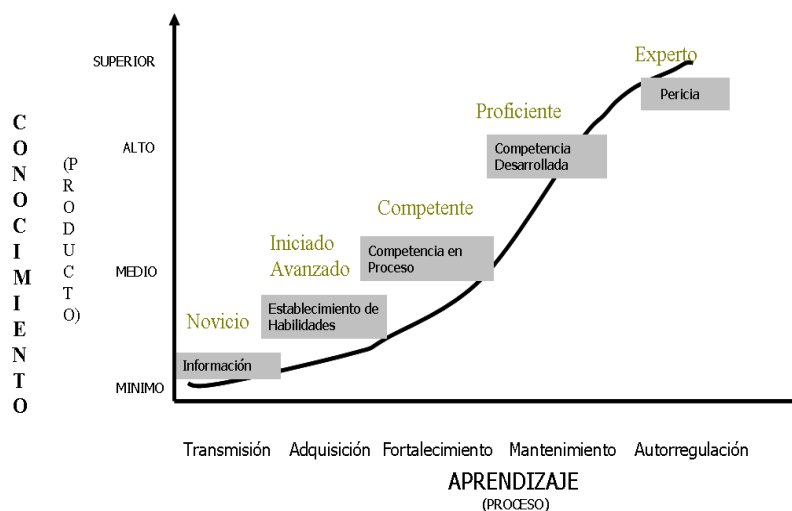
CONOCIMIENTO

(PRODUCTO)

SUPERIOR

ALTO

MEDIO

MINIMO

Experto

Pericia

Proficiente

Competencia Desarrollada

Competente

Iniciado Avanzado

Competencia en Proceso

Novicio

Establecimiento de Habilidades

Información

Transmisión Adquisición Fortalecimiento Mantenimiento Autorregulación

APRENDIZAJE
(PROCESO)